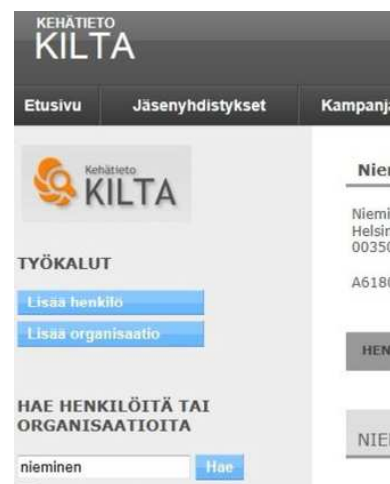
KEHÄTIETO
KILTA

Etusivu
Jäsenyhdistykset
Kampanja

Kehätieto
KILTA

TYÖKALUT

Lisää henkilö

Lisää organisaatio

HAE HENKILÖITÄ TAI ORGANISAATIOITA

nieminen
Hae

Nie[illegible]

Niemi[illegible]
Helsin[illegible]
0035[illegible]

A618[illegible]

HEN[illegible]

NIE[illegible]